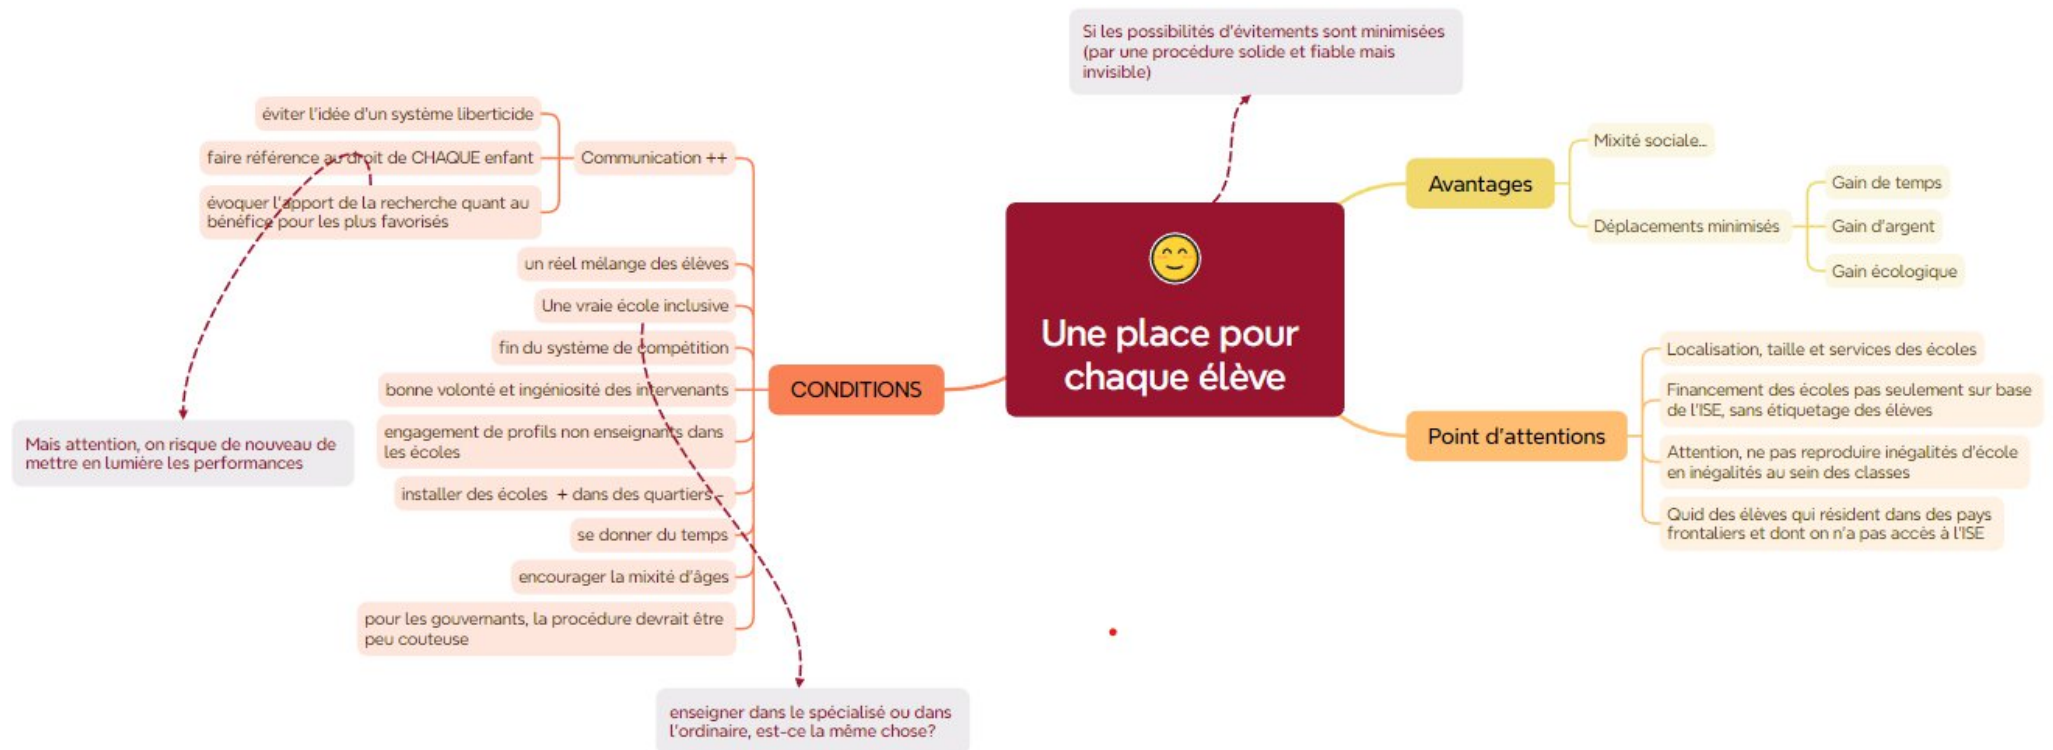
Si les possibilités d'évitements sont minimisées (par une procédure solide et fiable mais invisible)

Une place pour chaque élève

Avantages

Mixité sociale...

Déplacements minimisés

Gain de temps

Gain d'argent

Gain écologique

Point d'attentions

Localisation, taille et services des écoles

Financement des écoles pas seulement sur base de l'ISE, sans étiquetage des élèves

Attention, ne pas reproduire inégalités d'école en inégalités au sein des classes

Quid des élèves qui résident dans des pays frontaliers et dont on n'a pas accès à l'ISE

CONDITIONS

Communication ++

éviter l'idée d'un système liberticide

faire référence au droit de CHAQUE enfant

évoquer l'apport de la recherche quant au bénéfice pour les plus favorisés

un réel mélange des élèves

Une vraie école inclusive

fin du système de compétition

bonne volonté et ingéniosité des intervenants

engagement de profils non enseignants dans les écoles

installer des écoles + dans des quartiers

se donner du temps

encourager la mixité d'âges

pour les gouvernants, la procédure devrait être peu couteuse

Mais attention, on risque de nouveau de mettre en lumière les performances

enseigner dans le spécialisé ou dans l'ordinaire, est-ce la même chose?